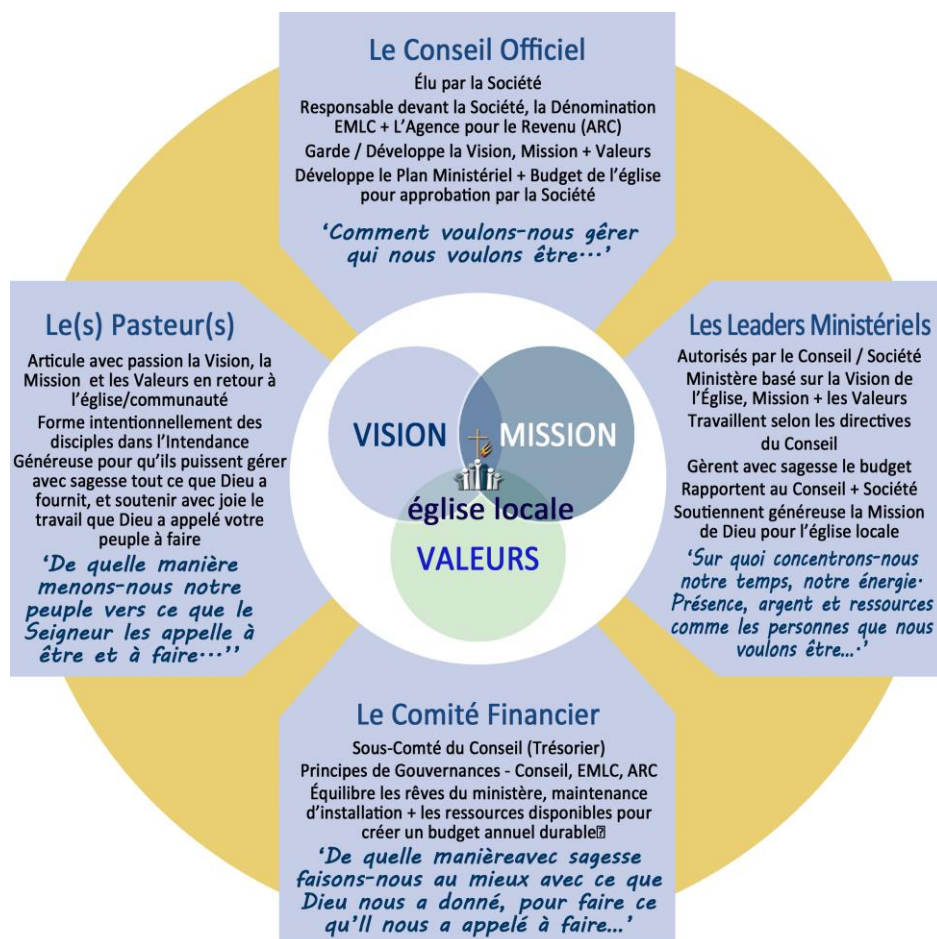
Le Conseil Officiel

Élu par la Société

Responsable devant la Société, la Dénomination EMLC + L'Agence pour le Revenu (ARC)

Garde / Développe la Vision, Mission + Valeurs

Développe le Plan Ministériel + Budget de l'église pour approbation par la Société

'Comment voulons-nous gêrer qui nous voulons être…'

Le(s) Pasteur(s)

Articule avec passion la Vision, la Mission et les Valeurs en retour à l'église/communauté

Forme intentionnellement des disciples dans l'Intendance Généreuse pour qu'ils puissent gérer avec sagesse tout ce que Dieu a fournit, et soutenir avec joie le travail que Dieu a appelé votre peuple à faire

'De quelle manière menons-nous notre peuple vers ce que le Seigneur les appelle à être et à faire…''

VISION

MISSION

église locale

VALEURS

Les Leaders Ministériels

Autorisés par le Conseil / Société

Ministère basé sur la Vision de l'Église, Mission + les Valeurs

Travaillent selon les directives du Conseil

Gèrent avec sagesse le budget

Rapportent au Conseil + Société

Soutiennent généreuse la Mission de Dieu pour l'église locale

'Sur quoi concentrons-nous notre temps, notre énergie. Présence, argent et ressources comme les personnes que nous voulons être…'

Le Comité Financier

Sous-Comté du Conseil (Trésorier)

Principes de Gouvernances - Conseil, EMLC, ARC

Équilibre les rêves du ministère, maintenance d'installation + les ressources disponibles pour créer un budget annuel durable

'De quelle manièreavec sagesse faisons-nous au mieux avec ce que Dieu nous a donné, pour faire ce qu'Il nous a appelé à faire…'